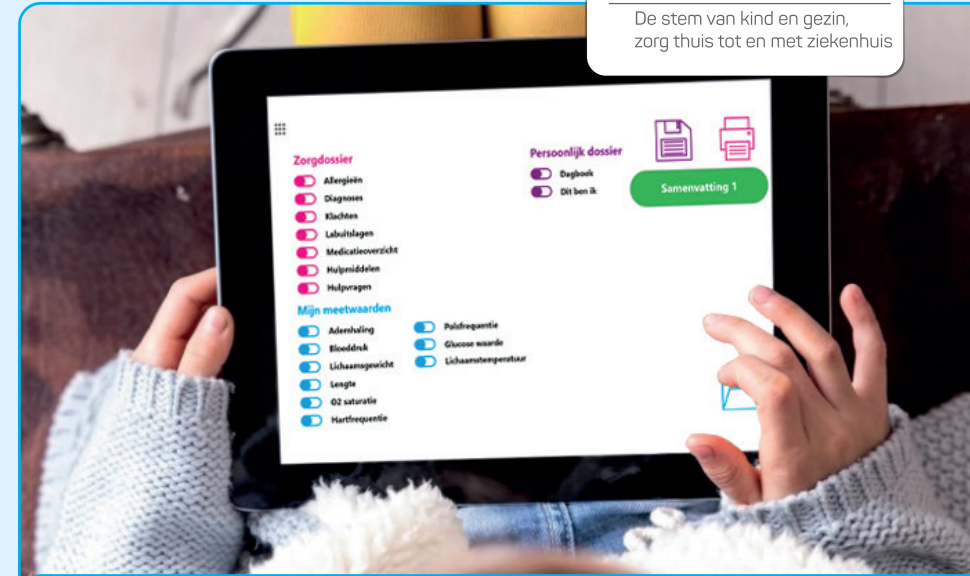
De stem van kind en gezin,
zorg thuis tot en met ziekenhuis

Zorgdossier
Allergieën
Diagnoses
Klachten
Labuitslagen
Medicatieoverzicht
Hulpmiddelen
Hulpvragen

Persoonlijk dossier
Dagboek
Dit ben ik

Samenvatting 1

Mijn meetwaarden
Ademhaling
Bloeddruk
Lichaamsgewicht
Lengte
O2 saturatie
Hartfrequentie
Polsfrequentie
Glucose waarde
Lichaamstemperatuur